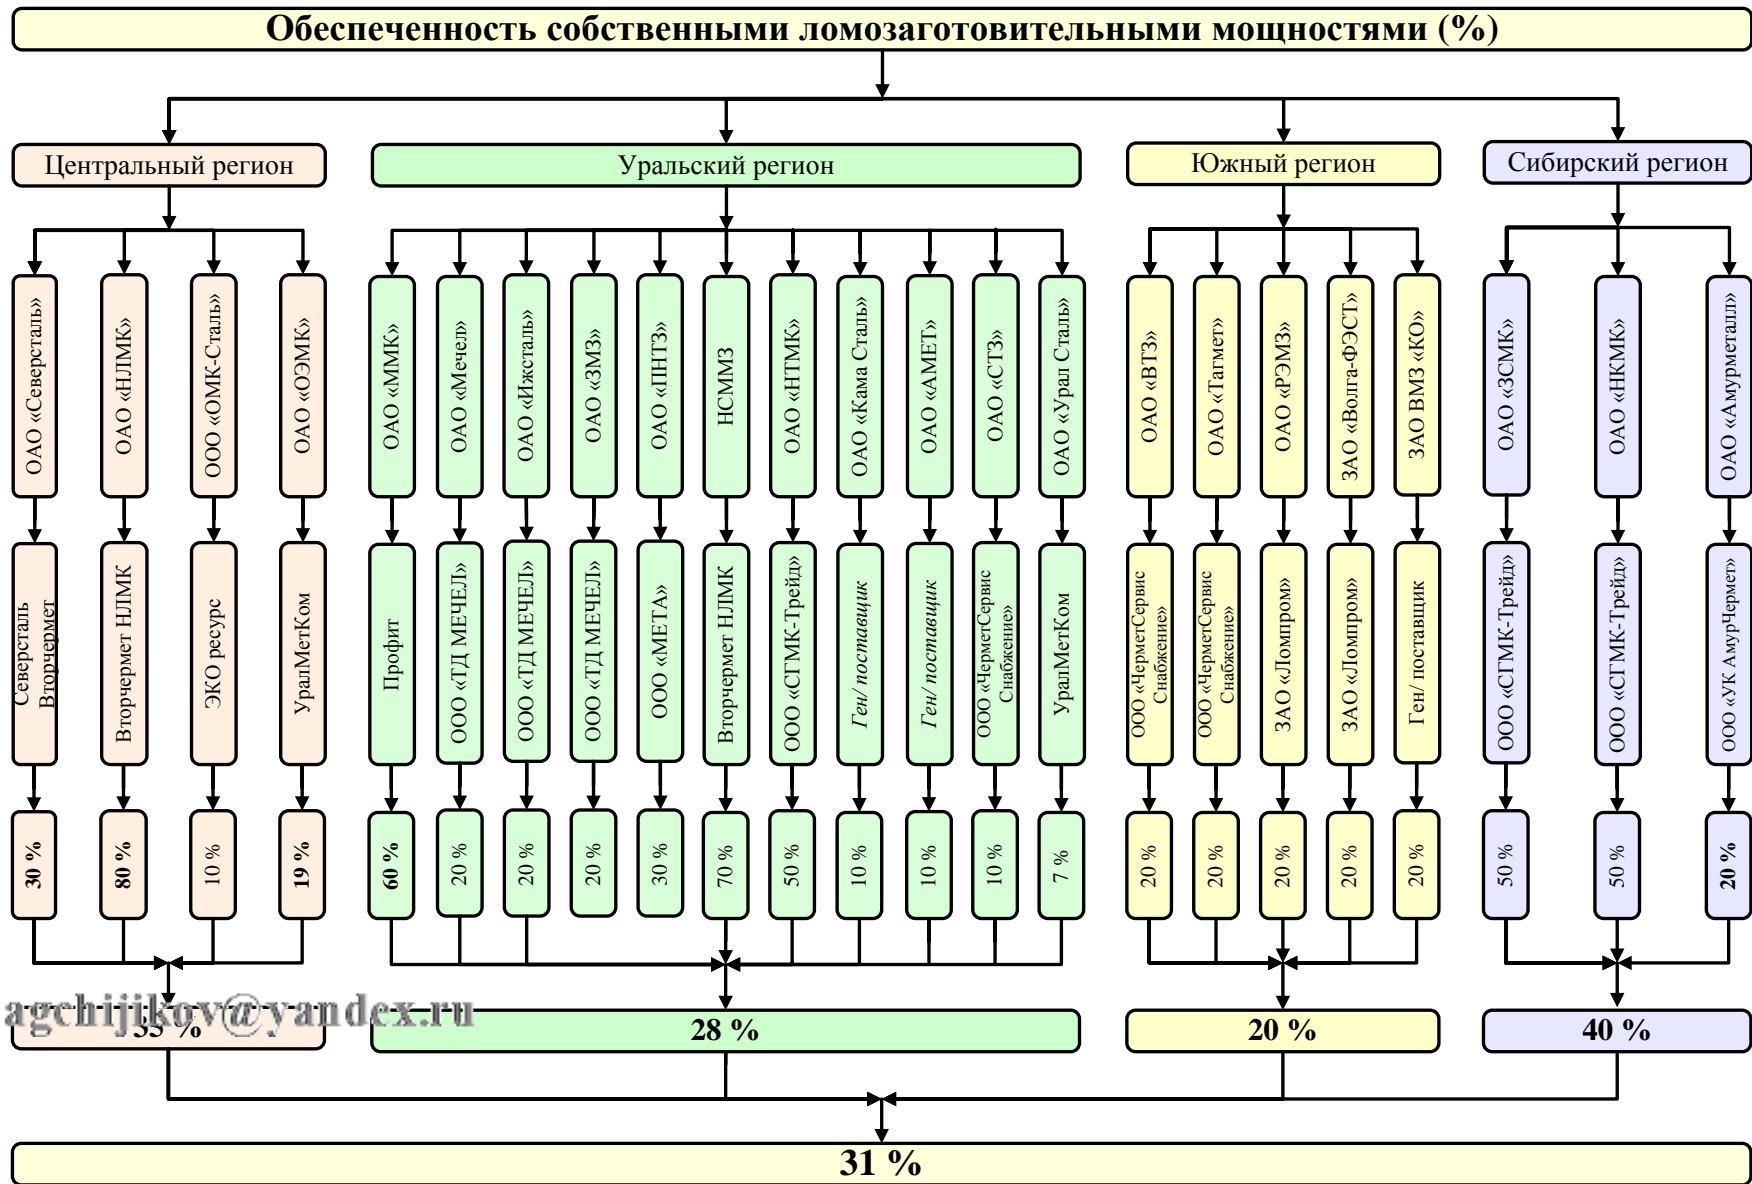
Обеспеченность собственными ломозаготовительными мощностями (%)

Центральный регион

ОАО «Северсталь»
Северсталь Вторчермет
30 %

ОАО «НЛМК»
Вторчермет НЛМК
80 %

ООО «ОМК-Сталь»
ЭКО ресурс
10 %

ОАО «ОЭМК»
УралМетКом
19 %

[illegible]5 %

Уральский регион

ОАО «ММК»
Профит
60 %

ОАО «Мечел»
ООО «ТД МЕЧЕЛ»
20 %

ОАО «Ижсталь»
ООО «ТД МЕЧЕЛ»
20 %

ОАО «ЗМЗ»
ООО «ТД МЕЧЕЛ»
20 %

ОАО «ПНТЗ»
ООО «МЕТА»
30 %

НСММЗ
Вторчермет НЛМК
70 %

ОАО «НТМК»
ООО «СГМК-Трейд»
50 %

ОАО «Кама Сталь»
Ген/ поставщик
10 %

ОАО «АМЕТ»
Ген/ поставщик
10 %

ОАО «СТЗ»
ООО «ЧерметСервис Снабжение»
10 %

ОАО «Урал Сталь»
УралМетКом
7 %

28 %

Южный регион

ОАО «ВТЗ»
ООО «ЧерметСервис Снабжение»
20 %

ОАО «Тагмет»
ООО «ЧерметСервис Снабжение»
20 %

ОАО «РЭМЗ»
ЗАО «Ломпром»
20 %

ЗАО «Волга-ФЭСТ»
ЗАО «Ломпром»
20 %

ЗАО ВМЗ «КО»
Ген/ поставщик
20 %

20 %

Сибирский регион

ОАО «ЗСМК»
ООО «СГМК-Трейд»
50 %

ОАО «НКМК»
ООО «СГМК-Трейд»
50 %

ОАО «Амурметалл»
ООО «УК АмурЧермет»
20 %

40 %

agchijikov@yandex.ru

31 %